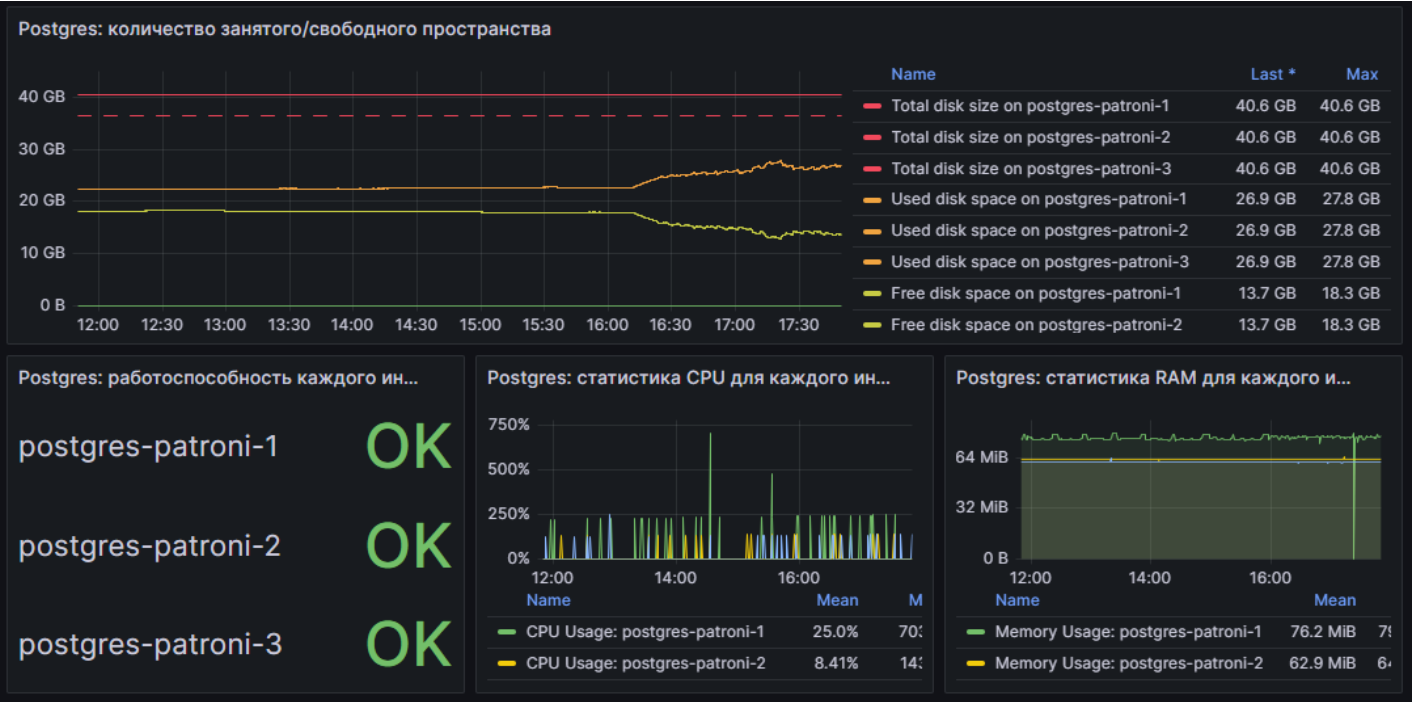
Postgres: количество занятого/свободного пространства

40 GB
30 GB
20 GB
10 GB
0 B
12:00 12:30 13:00 13:30 14:00 14:30 15:00 15:30 16:00 16:30 17:00 17:30

| Name | Last * | Max |
|---|---|---|
| Total disk size on postgres-patroni-1 | 40.6 GB | 40.6 GB |
| Total disk size on postgres-patroni-2 | 40.6 GB | 40.6 GB |
| Total disk size on postgres-patroni-3 | 40.6 GB | 40.6 GB |
| Used disk space on postgres-patroni-1 | 26.9 GB | 27.8 GB |
| Used disk space on postgres-patroni-2 | 26.9 GB | 27.8 GB |
| Used disk space on postgres-patroni-3 | 26.9 GB | 27.8 GB |
| Free disk space on postgres-patroni-1 | 13.7 GB | 18.3 GB |
| Free disk space on postgres-patroni-2 | 13.7 GB | 18.3 GB |

Postgres: работоспособность каждого ин...

postgres-patroni-1 OK
postgres-patroni-2 OK
postgres-patroni-3 OK

Postgres: статистика CPU для каждого ин...

750%
500%
250%
0%
12:00 14:00 16:00

| Name | Mean | M |
|---|---|---|
| CPU Usage: postgres-patroni-1 | 25.0% | 70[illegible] |
| CPU Usage: postgres-patroni-2 | 8.41% | 14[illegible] |

Postgres: статистика RAM для каждого и...

64 MiB
32 MiB
0 B
12:00 14:00 16:00

| Name | Mean |
|---|---|
| Memory Usage: postgres-patroni-1 | 76.2 MiB |
| Memory Usage: postgres-patroni-2 | 62.9 MiB |